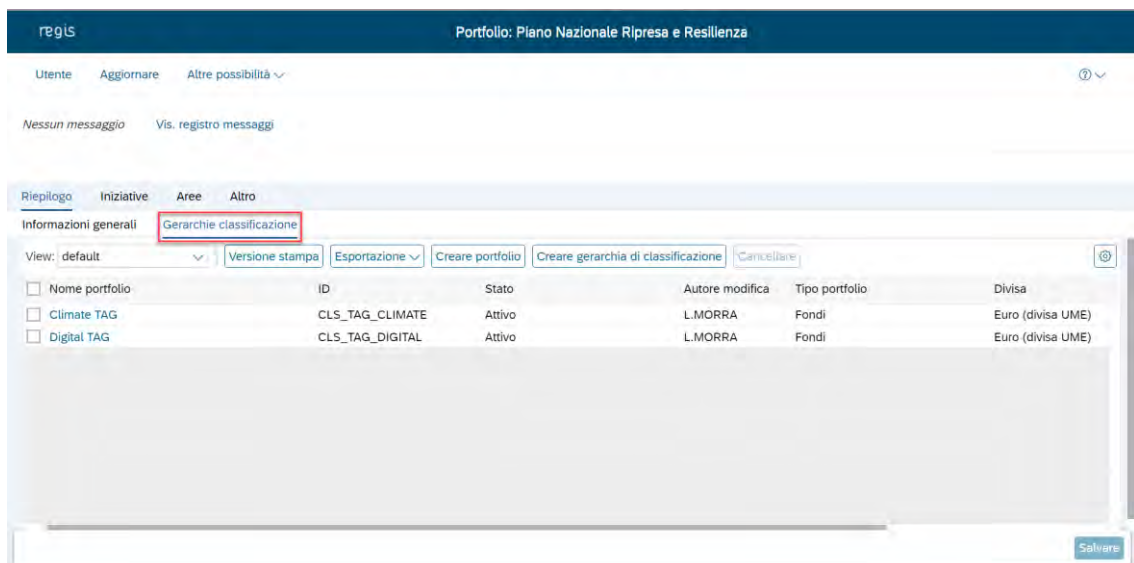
regis

Portfolio: Piano Nazionale Ripresa e Resilienza

Utente Aggiornare Altre possibilità

Nessun messaggio Vis. registro messaggi

Riepilogo Iniziative Aree Altro

Informazioni generali Gerarchie classificazione

View: default Versione stampa Esportazione Creare portfolio Creare gerarchia di classificazione Cancellare

| Nome portfolio | ID | Stato | Autore modifica | Tipo portfolio | Divisa |
|---|---|---|---|---|---|
| Climate TAG | CLS_TAG_CLIMATE | Attivo | L.MORRA | Fondi | Euro (divisa UME) |
| Digital TAG | CLS_TAG_DIGITAL | Attivo | L.MORRA | Fondi | Euro (divisa UME) |

Salvare